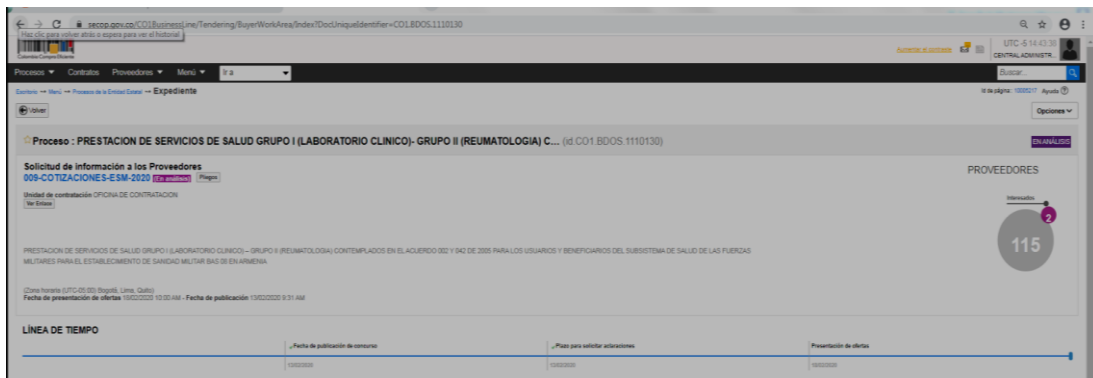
secop.gov.co/CO1BusinessLine/Tendering/BuyerWorkArea/Index?DocUniqueIdentifier=CO1.BDOS.1110130

Haz clic para volver atrás o espera para ver el historial

Colombia Compra Eficiente

Aumentar el tamaño

UTC -5 14:43:38
CENTRAL ADMINISTR...

Procesos ▼ Contratos Proveedores ▼ Menú ▼ Ir a

Buscar...

Escritorio → Menú → Procesos de la Entidad Estatal → Expediente

Id de página: 13005217 Ayuda

Volver

Opciones

Proceso : PRESTACION DE SERVICIOS DE SALUD GRUPO I (LABORATORIO CLINICO)- GRUPO II (REUMATOLOGIA) C... (id.CO1.BDOS.1110130)

EN ANÁLISIS

Solicitud de información a los Proveedores
009-COTIZACIONES-ESM-2020 (En análisis) Pliegos

Unidad de contratación OFICINA DE CONTRATACION
Ver Enlace

PROVEEDORES

Interesados

2

115

PRESTACION DE SERVICIOS DE SALUD GRUPO I (LABORATORIO CLINICO) – GRUPO II (REUMATOLOGIA) CONTEMPLADOS EN EL ACUERDO 002 Y 042 DE 2005 PARA LOS USUARIOS Y BENEFICIARIOS DEL SUBSISTEMA DE SALUD DE LAS FUERZAS MILITARES PARA EL ESTABLECIMIENTO DE SANIDAD MILITAR BAS 08 EN ARMENIA

(Zona horaria (UTC-05:00) Bogotá, Lima, Quito)
Fecha de presentación de ofertas 18/02/2020 10:00 AM - Fecha de publicación 13/02/2020 9:31 AM

LÍNEA DE TIEMPO

Fecha de publicación de concurso
13/02/2020

Plazo para solicitar aclaraciones
13/02/2020

Presentación de ofertas
18/02/2020